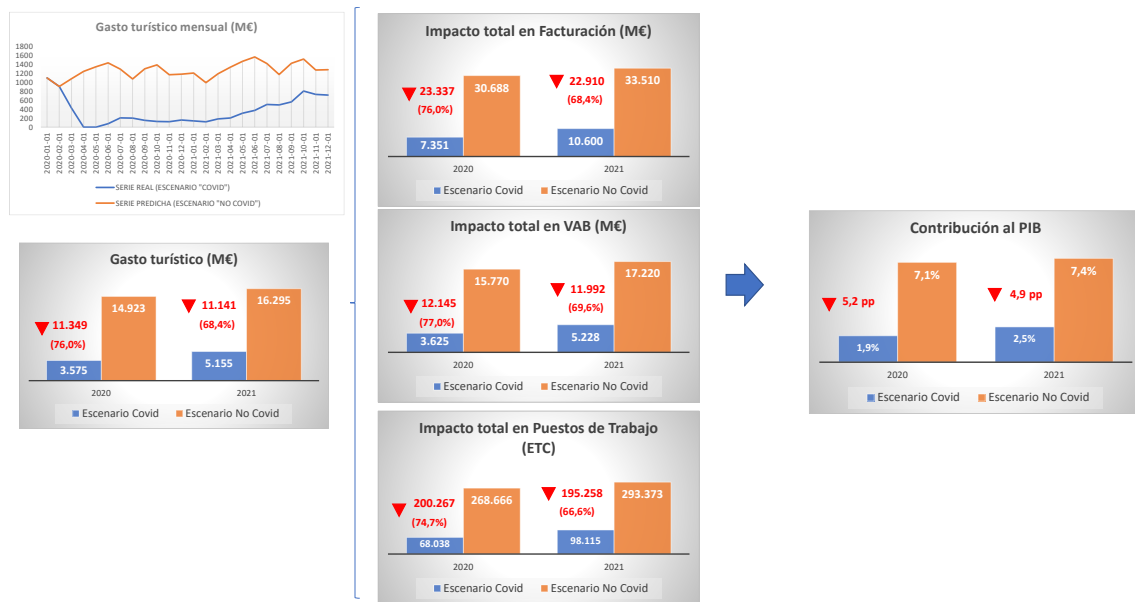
Gasto turístico mensual (M€)

1800
1600
1400
1200
1000
800
600
400
200
0

2020-01-01
2020-02-01
2020-03-01
2020-04-01
2020-05-01
2020-06-01
2020-07-01
2020-08-01
2020-09-01
2020-10-01
2020-11-01
2020-12-01
2021-01-01
2021-02-01
2021-03-01
2021-04-01
2021-05-01
2021-06-01
2021-07-01
2021-08-01
2021-09-01
2021-10-01
2021-11-01
2021-12-01

SERIE REAL (ESCENARIO "COVID")
SERIE PREDICHA (ESCENARIO "NO COVID")

Gasto turístico (M€)

11.349
(76,0%)
3.575
14.923
11.141
(68,4%)
5.155
16.295
2020
2021
Escenario Covid
Escenario No Covid

Impacto total en Facturación (M€)

23.337
(76,0%)
7.351
30.688
22.910
(68,4%)
10.600
33.510
2020
2021
Escenario Covid
Escenario No Covid

Impacto total en VAB (M€)

12.145
(77,0%)
3.625
15.770
11.992
(69,6%)
5.228
17.220
2020
2021
Escenario Covid
Escenario No Covid

Impacto total en Puestos de Trabajo (ETC)

200.267
(74,7%)
68.038
268.666
195.258
(66,6%)
98.115
293.373
2020
2021
Escenario Covid
Escenario No Covid

Contribución al PIB

5,2 pp
1,9%
7,1%
4,9 pp
2,5%
7,4%
2020
2021
Escenario Covid
Escenario No Covid